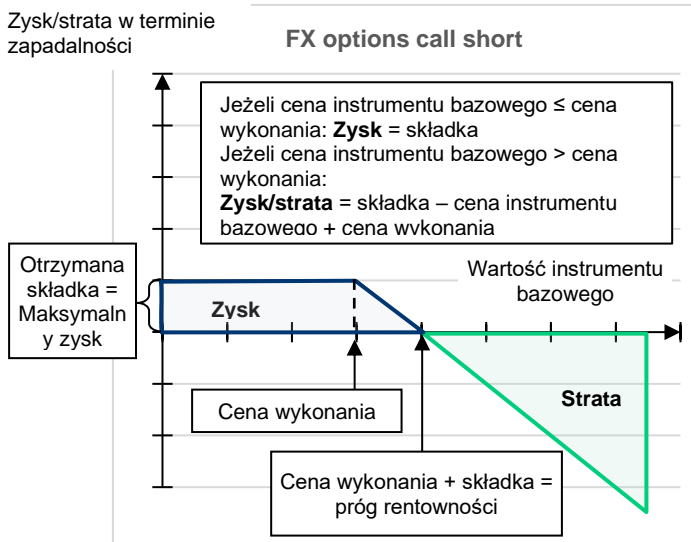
Zysk/strata w terminie zapadalności

FX options call short

Jeżeli cena instrumentu bazowego ≤ cena wykonania: **Zysk** = składka
Jeżeli cena instrumentu bazowego > cena wykonania:
**Zysk/strata** = składka – cena instrumentu bazowego + cena wykonania

Otrzymana składka = Maksymalny zysk

Wartość instrumentu bazowego

Zysk

Strata

Cena wykonania

Cena wykonania + składka = próg rentowności